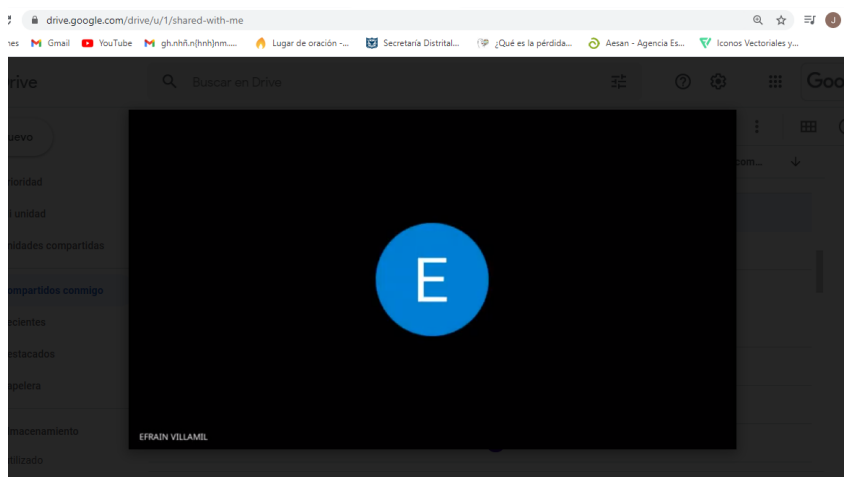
drive.google.com/drive/u/1/shared-with-me

nes Gmail YouTube gh.nhñ.n(hnh)nm.... Lugar de oración -... Secretaría Distrital... ¿Qué es la pérdida... Aesan - Agencia Es... Iconos Vectoriales y...

rive

Buscar en Drive

Goo

uevo

ioridad

unidad

nidades compartidas

ompartidos conmigo

ecientes

estacados

apelera

macenamiento

tilizado

com...

E

EFRAIN VILLAMIL